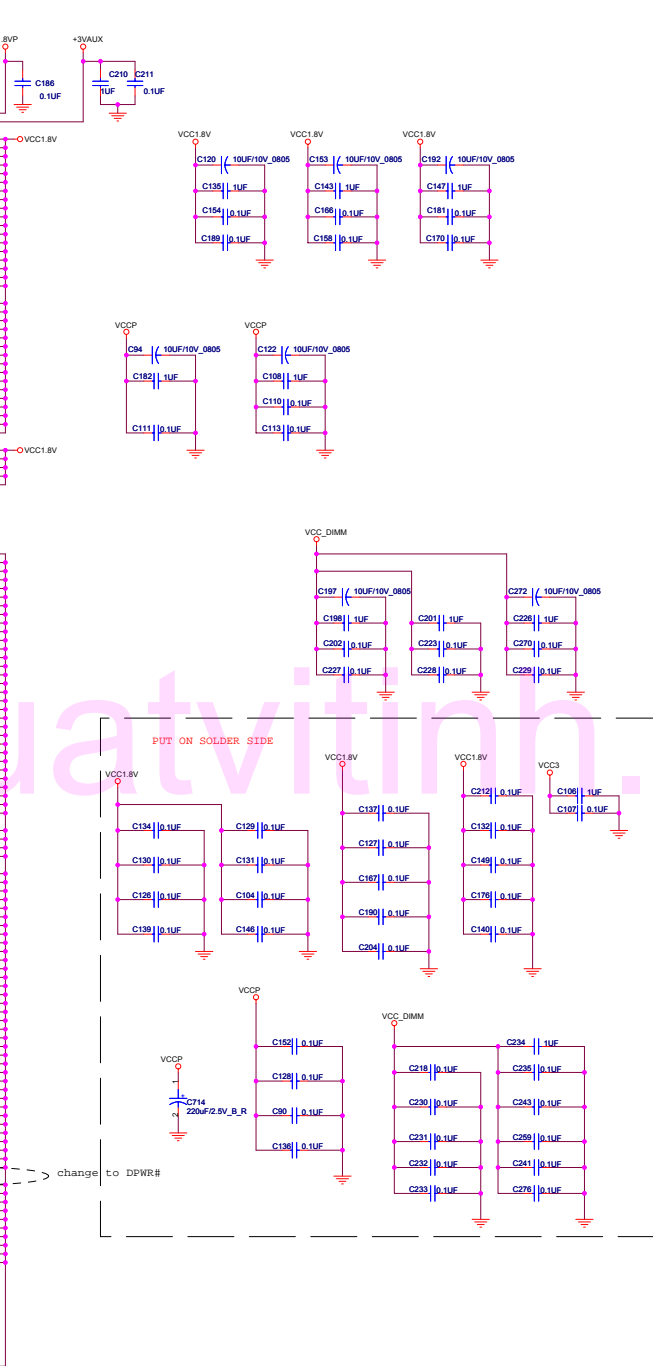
.8VP
C186
0.1UF
+3VAUX
C210 C211
1UF 0.1UF
VCC1.8V
VCC1.8V
C120 10UF/10V_0805
C135 1UF
C154 0.1UF
C189 0.1UF
VCC1.8V
C153 10UF/10V_0805
C143 1UF
C166 0.1UF
C158 0.1UF
VCC1.8V
C192 10UF/10V_0805
C147 1UF
C181 0.1UF
C170 0.1UF
VCCP
C94 10UF/10V_0805
C182 1UF
C111 0.1UF
VCCP
C122 10UF/10V_0805
C108 1UF
C110 0.1UF
C113 0.1UF
VCC1.8V
VCC_DIMM
C197 10UF/10V_0805
C198 1UF
C202 0.1UF
C227 0.1UF
C201 1UF
C223 0.1UF
C228 0.1UF
C272 10UF/10V_0805
C226 1UF
C270 0.1UF
C229 0.1UF
quatvitinh.
PUT ON SOLDER SIDE
VCC1.8V
C134 0.1UF
C130 0.1UF
C126 0.1UF
C139 0.1UF
C129 0.1UF
C131 0.1UF
C104 0.1UF
C146 0.1UF
VCC1.8V
C137 0.1UF
C127 0.1UF
C167 0.1UF
C190 0.1UF
C204 0.1UF
VCC1.8V
C212 0.1UF
C132 0.1UF
C149 0.1UF
C176 0.1UF
C140 0.1UF
VCC3
C106 1UF
C107 0.1UF
VCCP
C152 0.1UF
C128 0.1UF
C90 0.1UF
C136 0.1UF
VCCP
1
2
C714
220uF/2.5V_B_R
VCC_DIMM
C234 1UF
C218 0.1UF
C230 0.1UF
C231 0.1UF
C232 0.1UF
C233 0.1UF
C235 0.1UF
C243 0.1UF
C259 0.1UF
C241 0.1UF
C276 0.1UF
change to DPWR#